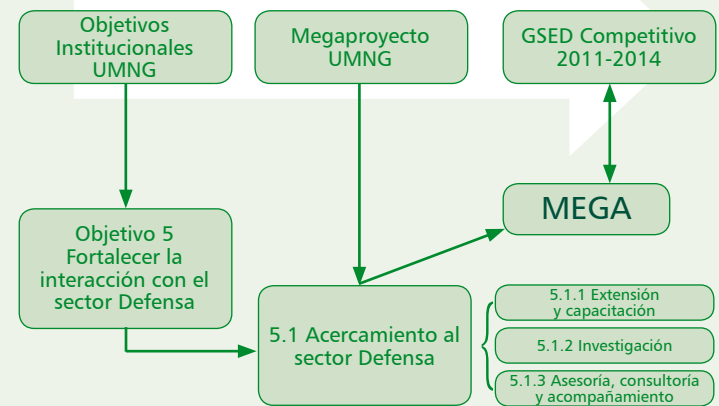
Objetivos Institucionales UMNG

Megaproyecto UMNG

GSED Competitivo 2011-2014

MEGA

Objetivo 5 Fortalecer la interacción con el sector Defensa

5.1 Acercamiento al sector Defensa

5.1.1 Extensión y capacitación

5.1.2 Investigación

5.1.3 Asesoría, consultoría y acompañamiento